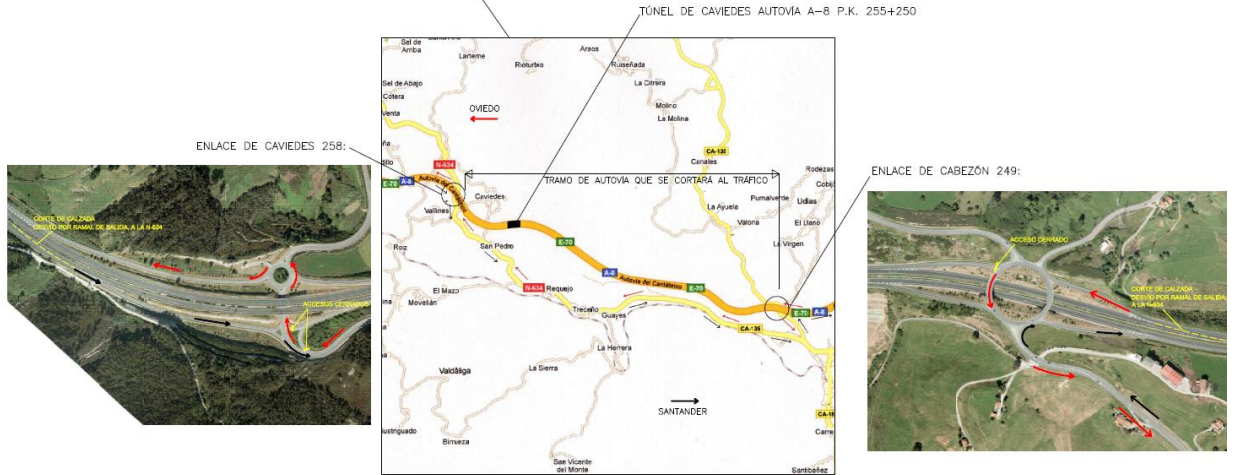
TÚNEL DE CAVIEDES AUTOVÍA A-8 P.K. 255+250

ENLACE DE CAVIEDES 258:

ENLACE DE CABEZÓN 249:

CORTE DE CALZADA
DESVIO POR RAMAL DE SALIDA, A LA N-634

ACCESOS CERRADOS

ACCESO CERRADO

CORTE DE CALZADA
DESVIO POR RAMAL DE SALIDA, A LA N-634

TRAMO DE AUTOVÍA QUE SE CORTARÁ AL TRÁFICO

OVIEDO

SANTANDER

Sel de Amba
Sel de Abajo
Cotera
Venta
Lamiame
Rioturbio
Arcos
Ruiseñada
La Citrera
Molino
La Molina
CA-131
Canales
N-634
E-70
A-8
Autovía del Cantábrico
Caviedes
Valines
Rodezas
Cobijo
Pumalverde
Udías
La Ayuela
Valoria
El Llano
La Virgen
Roz
San Pedro
E-70
A-8
Autovía del Cantábrico
E-70
N-634
Requejo
El Mazo
Movellán
Treceño
Guayes
CA-135
E-70
A-8
La Herrera
Valdáliga
La Sierra
Bimueza
San Vicente del Monte
Santibáñez
Carre
CA-1
Bustriguado